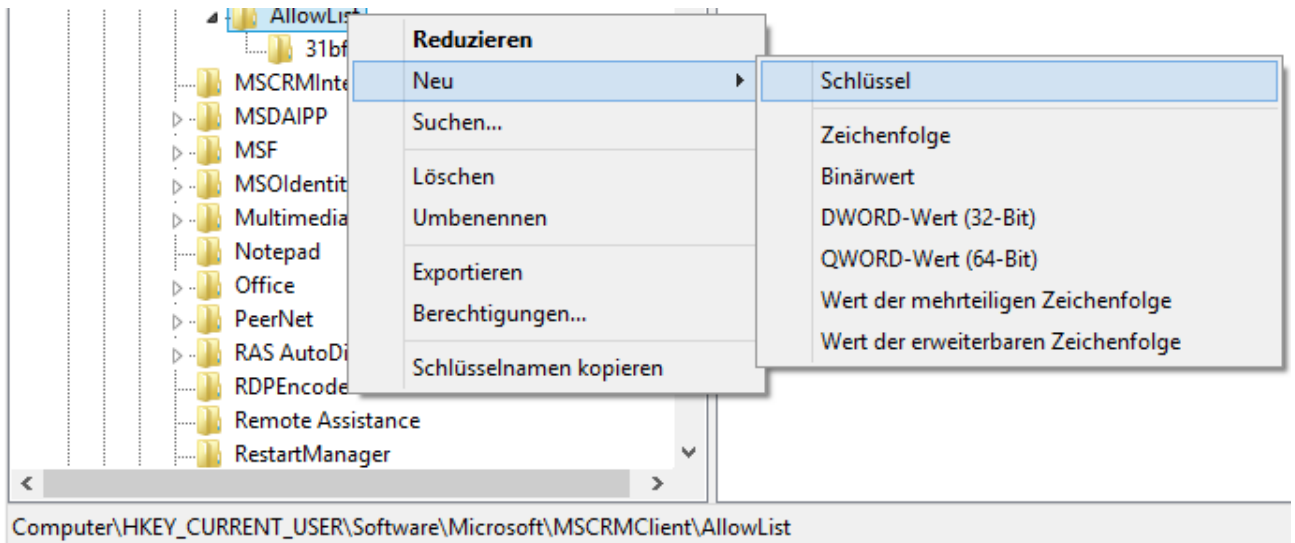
AllowList
31bf
MSCRMInte
MSDAIPP
MSF
MSOIdentit
Multimedia
Notepad
Office
PeerNet
RAS AutoDi
RDPEncode
Remote Assistance
RestartManager

Reduzieren
Neu
Suchen...
Löschen
Umbenennen
Exportieren
Berechtigungen...
Schlüsselnamen kopieren

Schlüssel
Zeichenfolge
Binärwert
DWORD-Wert (32-Bit)
QWORD-Wert (64-Bit)
Wert der mehrteiligen Zeichenfolge
Wert der erweiterbaren Zeichenfolge

Computer\HKEY_CURRENT_USER\Software\Microsoft\MSCRMClient\AllowList